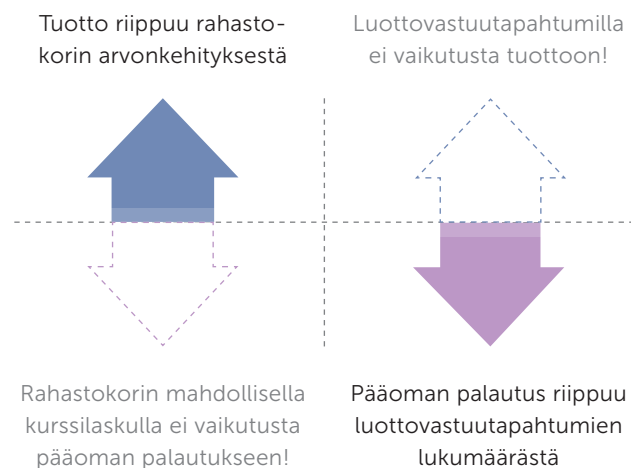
Tuotto riippuu rahastokorin arvonkehityksestä

Luottovastuutapahtumilla ei vaikutusta tuottoon!

Rahastokorin mahdollisella kurssilaskulla ei vaikutusta pääoman palautukseen!

Pääoman palautus riippuu luottovastuutapahtumien lukumäärästä